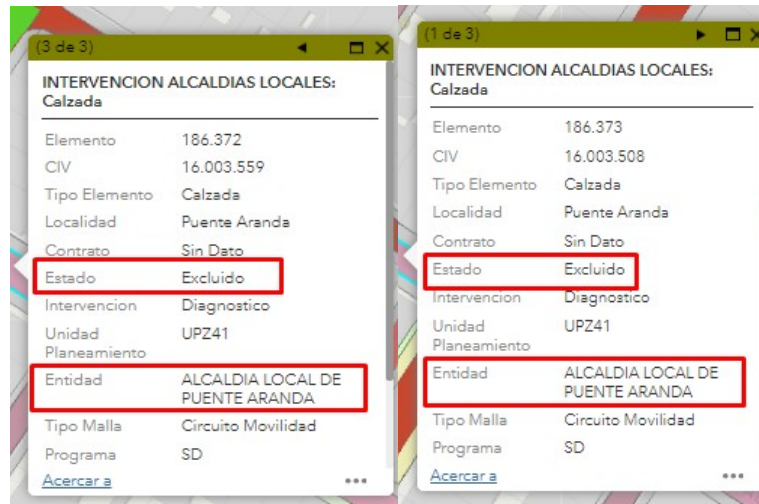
(3 de 3)

INTERVENCION ALCALDIAS LOCALES: Calzada

| | |
|---|---|
| Elemento | 186.372 |
| CIV | 16.003.559 |
| Tipo Elemento | Calzada |
| Localidad | Puente Aranda |
| Contrato | Sin Dato |
| Estado | Excluido |
| Intervencion | Diagnostico |
| Unidad Planeamiento | UPZ41 |
| Entidad | ALCALDIA LOCAL DE PUENTE ARANDA |
| Tipo Malla | Circuito Movilidad |
| Programa | SD |

Acercar a

(1 de 3)

INTERVENCION ALCALDIAS LOCALES: Calzada

| | |
|---|---|
| Elemento | 186.373 |
| CIV | 16.003.508 |
| Tipo Elemento | Calzada |
| Localidad | Puente Aranda |
| Contrato | Sin Dato |
| Estado | Excluido |
| Intervencion | Diagnostico |
| Unidad Planeamiento | UPZ41 |
| Entidad | ALCALDIA LOCAL DE PUENTE ARANDA |
| Tipo Malla | Circuito Movilidad |
| Programa | SD |

Acercar a